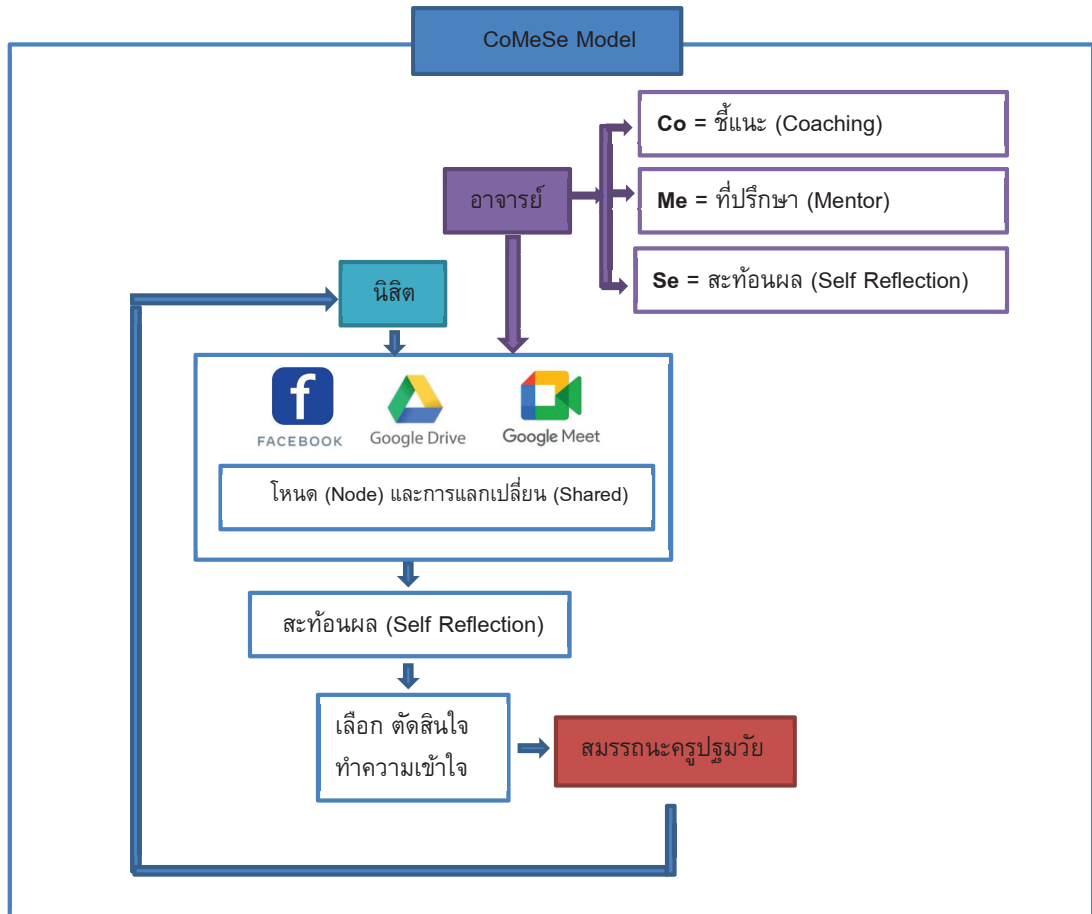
CoMeSe Model

Co = ชี้แนะ (Coaching)

อาจารย์

Me = ที่ปรึกษา (Mentor)

Se = สะท้อนผล (Self Reflection)

นิสิต

FACEBOOK

Google Drive

Google Meet

โหนด (Node) และการแลกเปลี่ยน (Shared)

สะท้อนผล (Self Reflection)

เลือก ตัดสินใจ
ทำความเข้าใจ

สมรรถนะครูปฐมวัย